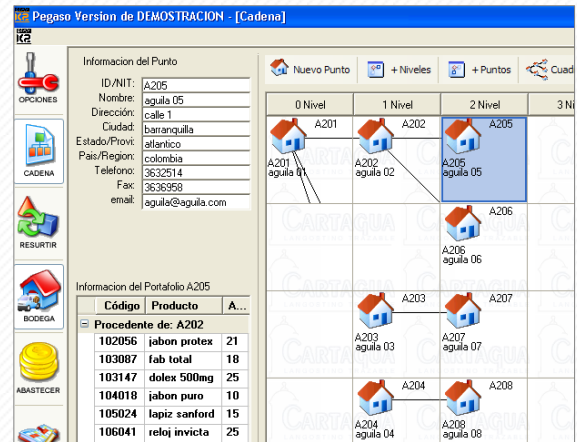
Pegaso Version de DEMOSTRACION - [Cadena]

OPCIONES
CADENA
RESURTIR
BODEGA
ABASTECER

Informacion del Punto
ID/NIT: A205
Nombre: aguila 05
Dirección: calle 1
Ciudad: barranquilla
Estado/Provi: atlantico
Pais/Region: colombia
Telefono: 3632514
Fax: 3636958
email: aguila@aguila.com

Informacion del Portafolio A205

| Código | Producto | A... |
|---|---|---|
| Procedente de: A202 | | |
| 102056 | jabon protex | 21 |
| 103087 | fab total | 18 |
| 103147 | dolex 500mg | 25 |
| 104018 | jabon puro | 10 |
| 105024 | lapiz sanford | 15 |
| 106041 | reloj invicta | 25 |

Nuevo Punto | + Niveles | + Puntos | Cuad

| 0 Nivel | 1 Nivel | 2 Nivel | 3 Ni |
|---|---|---|---|

A201
A201
aguila 01
A202
A202
aguila 02
A205
A205
aguila 05
A206
A206
aguila 06
A203
A203
aguila 03
A207
A207
aguila 07
A204
A204
aguila 04
A208
A208
aguila 08

CARTAGUA